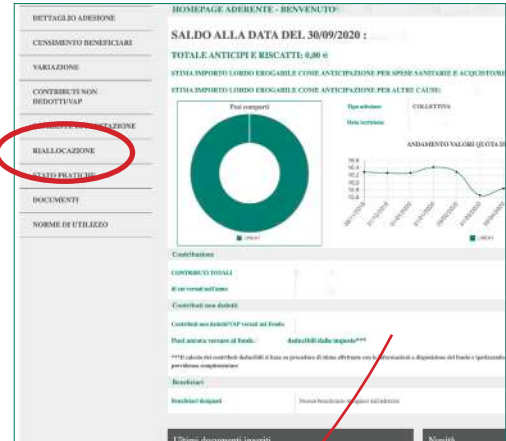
DETTAGLIO ADESIONE

CENSIMENTO BENEFICIARI

VARIAZIONE

CONTRIBUTI NON DEDOTTI/VAP

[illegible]

RIALLOCAZIONE

STATO PRATICHE

DOCUMENTI

NORME DI UTILIZZO

HOMEPAGE ADERENTE - BENVENUTO

SALDO ALLA DATA DEL 30/09/2020 :

TOTALE ANTICIPI E RISCATTI: 0,00 €

STIMA IMPORTO LORDO EROGABILE COME ANTICIPAZIONE PER SPESE SANITARIE E ACQUISTO/RI

STIMA IMPORTO LORDO EROGABILE COME ANTICIPAZIONE PER ALTRE CAUSE:

Fasi comparti

Tipo adesione COLLETTIVA

Data iscrizione

ANDAMENTO VALORI (QUOTA DI

LINEA 1

LINEA 1

Contribuzione

CONTRIBUTI TOTALI

di cui versati nell'anno

Contributi non dedotti

Contributi non dedotti/VAP versati nel fondo

Puoi ancora versare al fondo: deducibili dalle imposte***

***Il calcolo dei contributi deducibili si basa su procedure di stima effettuate con le informazioni a disposizione del fondo e ipotizzando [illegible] previdenza complementare

Beneficiari

Beneficiari designati Nessun beneficiario designato dall'aderente

Ultimi documenti inseriti

Novità